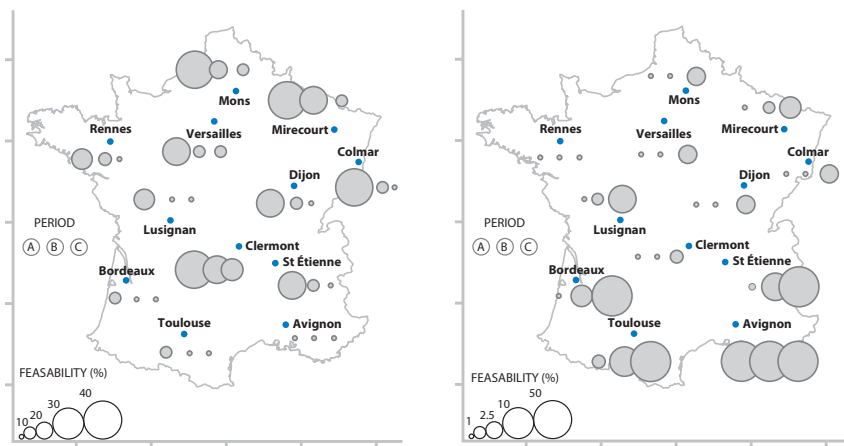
Mons
Rennes
Versailles
Mirecourt
Colmar
Dijon
PERIOD
A B C
Lusignan
Clermont
St Étienne
Bordeaux
Toulouse
Avignon
FEASABILITY (%)
10 20 30 40

Mons
Rennes
Versailles
Mirecourt
Colmar
Dijon
PERIOD
A B C
Lusignan
Clermont
St Étienne
Bordeaux
Toulouse
Avignon
FEASABILITY (%)
1 2.5 10 50